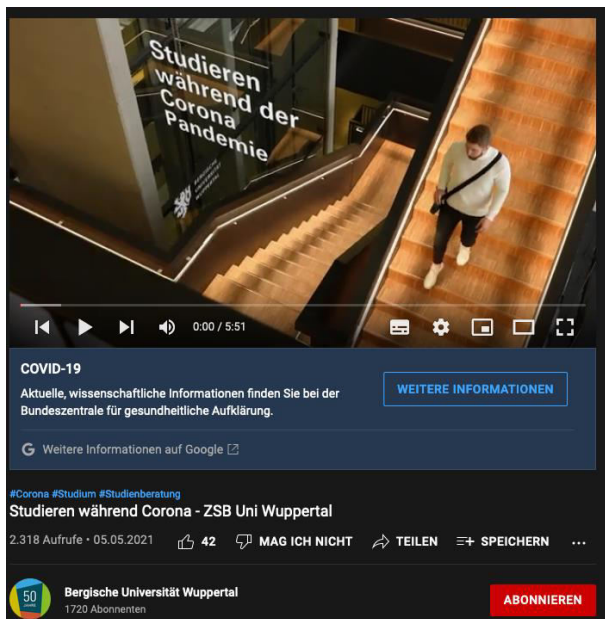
Studieren während der Corona Pandemie

0:00 / 5:51

COVID-19

Aktuelle, wissenschaftliche Informationen finden Sie bei der Bundeszentrale für gesundheitliche Aufklärung.

WEITERE INFORMATIONEN

Weitere Informationen auf Google

#Corona #Studium #Studienberatung

Studieren während Corona - ZSB Uni Wuppertal

2.318 Aufrufe • 05.05.2021

42 MAG ICH NICHT TEILEN SPEICHERN ...

50 JAHRE

Bergische Universität Wuppertal

1720 Abonnenten

ABONNIEREN